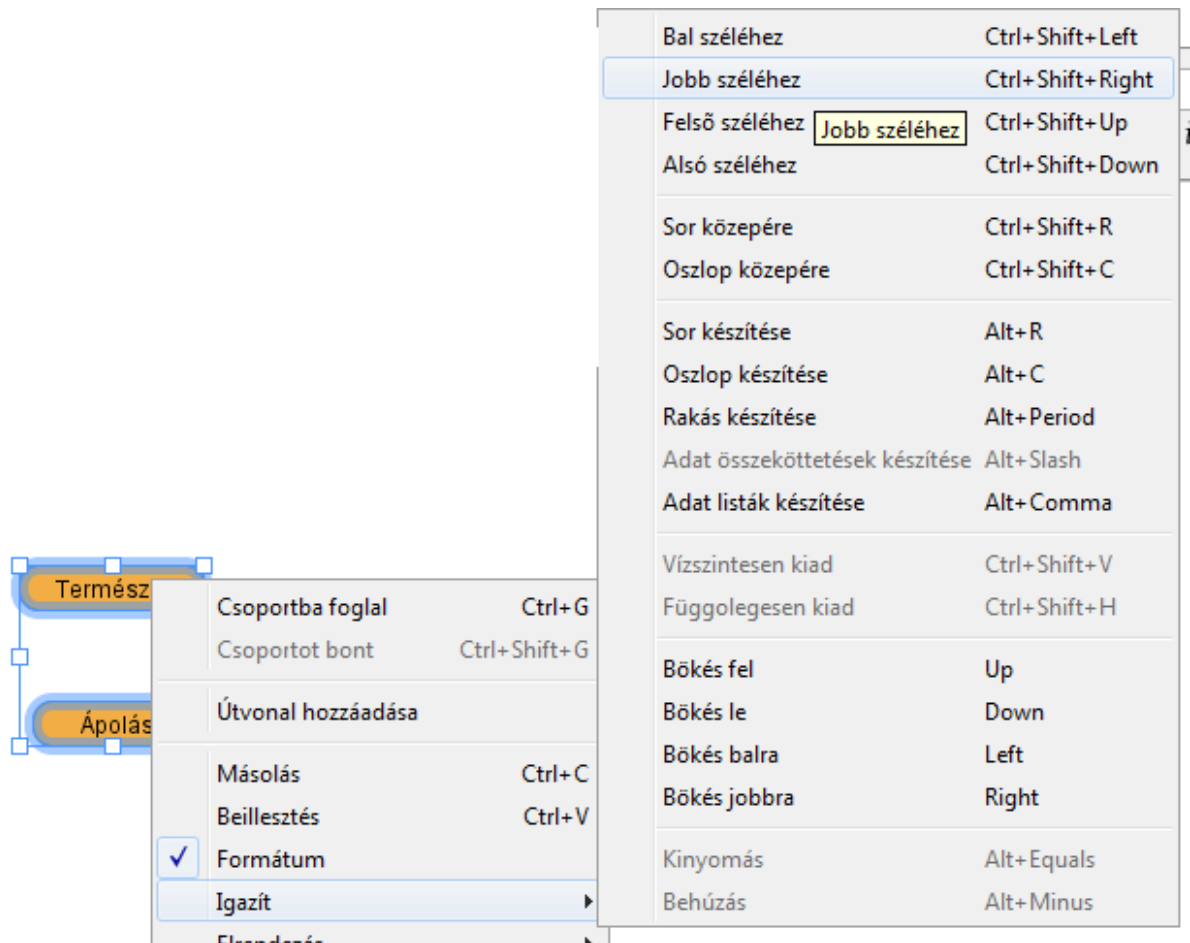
Bal széléhez Ctrl+Shift+Left
Jobb széléhez Ctrl+Shift+Right
Felsõ széléhez Jobb széléhez Ctrl+Shift+Up
Alsó széléhez Ctrl+Shift+Down

Sor közepére Ctrl+Shift+R
Oszlop közepére Ctrl+Shift+C

Sor készítése Alt+R
Oszlop készítése Alt+C
Rakás készítése Alt+Period
Adat összeköttetések készítése Alt+Slash
Adat listák készítése Alt+Comma

Vízszintesen kiad Ctrl+Shift+V
Függolegesen kiad Ctrl+Shift+H

Bökés fel Up
Bökés le Down
Bökés balra Left
Bökés jobbra Right

Kinyomás Alt+Equals
Behúzás Alt+Minus

Termész
Ápolás

Csoportba foglal Ctrl+G
Csoportot bont Ctrl+Shift+G

Útvonal hozzáadása

Másolás Ctrl+C
Beillesztés Ctrl+V
✓ Formátum
Igazít
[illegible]